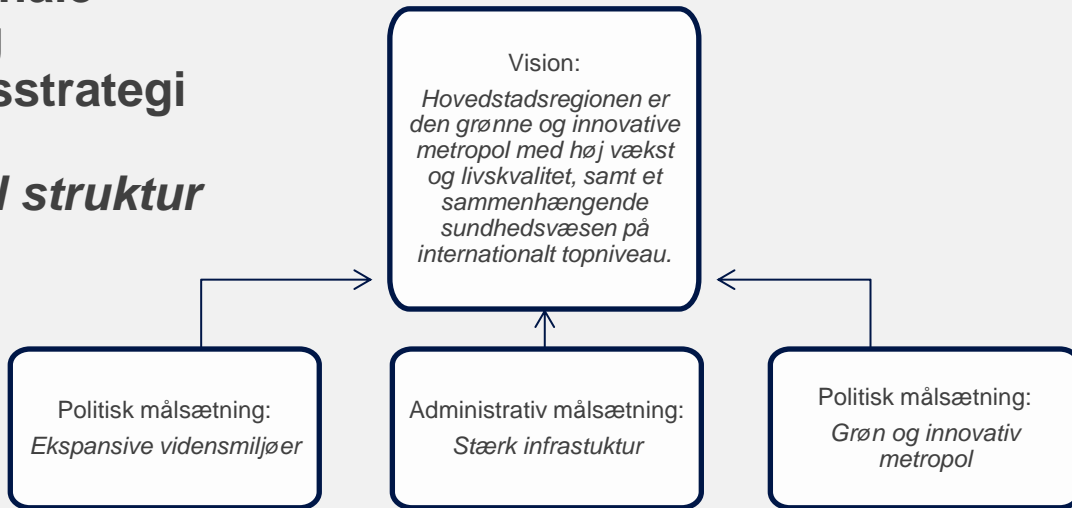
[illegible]nale
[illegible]
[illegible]sstrategi

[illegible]l struktur

Vision:
Hovedstadsregionen er den grønne og innovative metropol med høj vækst og livskvalitet, samt et sammenhængende sundhedsvæsen på internationalt topniveau.

Politisk målsætning:
Ekspansive vidensmiljøer

Administrativ målsætning:
Stærk infrastuktur

Politisk målsætning:
Grøn og innovativ metropol